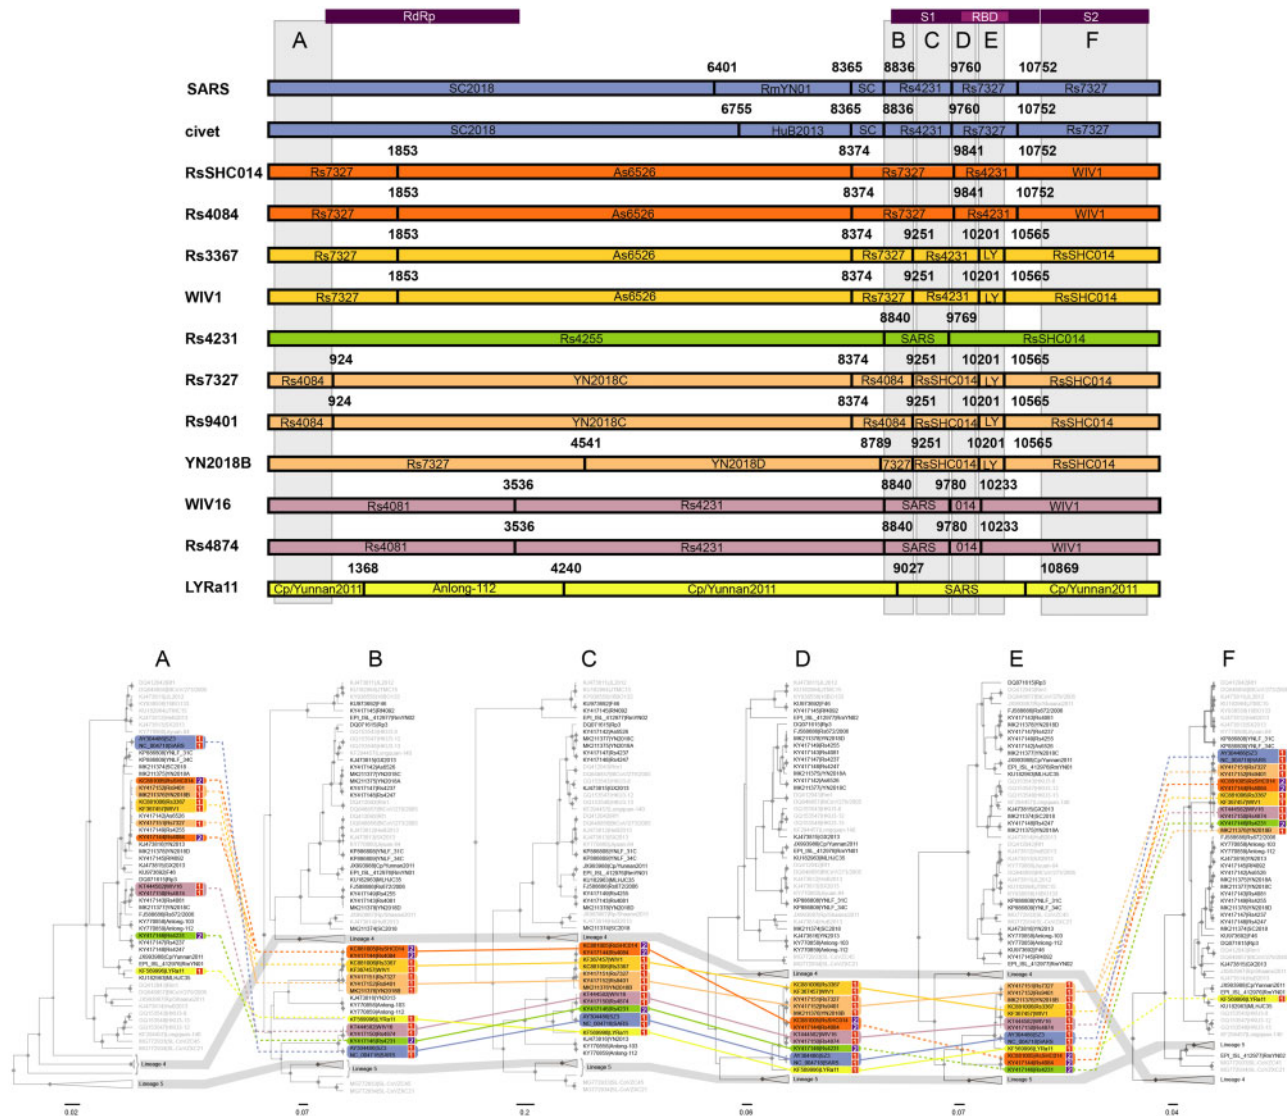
RdRp
S1
RBD
S2
A
B
C
D
E
F

SARS
6401
8365
8836
9760
10752
SC2018
RmYN01
SC
Rs4231
Rs7327
Rs7327

civet
6755
8365
8836
9760
10752
SC2018
HuB2013
SC
Rs4231
Rs7327
Rs7327

RsSHC014
1853
8374
9841
10752
Rs7327
As6526
Rs7327
Rs4231
WIV1

Rs4084
1853
8374
9841
10752
Rs7327
As6526
Rs7327
Rs4231
WIV1

Rs3367
1853
8374
9251
10201
10565
Rs7327
As6526
Rs7327
Rs4231
LY
RsSHC014

WIV1
1853
8374
9251
10201
10565
Rs7327
As6526
Rs7327
Rs4231
LY
RsSHC014

Rs4231
8840
9769
Rs4255
SARS
RsSHC014

Rs7327
924
8374
9251
10201
10565
Rs4084
YN2018C
Rs4084
RsSHC014
LY
RsSHC014

Rs9401
924
8374
9251
10201
10565
Rs4084
YN2018C
Rs4084
RsSHC014
LY
RsSHC014

YN2018B
4541
8789
9251
10201
10565
Rs7327
YN2018D
7327
RsSHC014
LY
RsSHC014

WIV16
3536
8840
9780
10233
Rs4081
Rs4231
SARS
014
WIV1

Rs4874
3536
8840
9780
10233
Rs4081
Rs4231
SARS
014
WIV1

LYRa11
1368
4240
9027
10869
Cp/Yunnan2011
Anlong-112
Cp/Yunnan2011
SARS
Cp/Yunnan2011

A
B
C
D
E
F
Lineage 4
Lineage 5
0.02
0.07
0.2
0.06
0.07
0.04